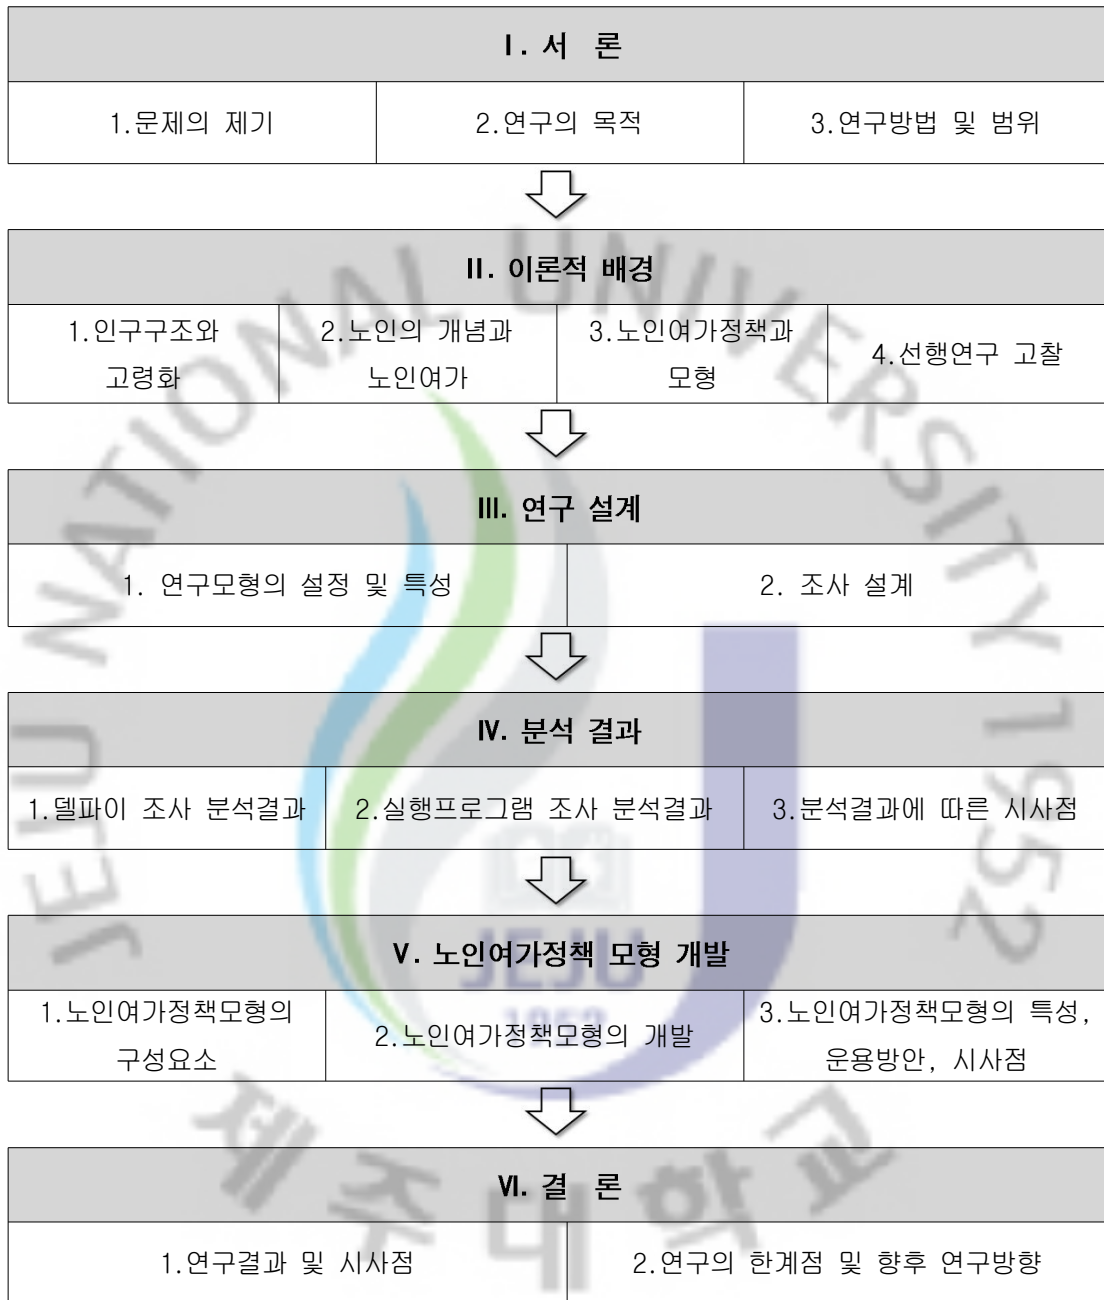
Ⅰ. 서 론

1.문제의 제기 | 2.연구의 목적 | 3.연구방법 및 범위

Ⅱ. 이론적 배경

1.인구구조와 고령화 | 2.노인의 개념과 노인여가 | 3.노인여가정책과 모형 | 4.선행연구 고찰

Ⅲ. 연구 설계

1. 연구모형의 설정 및 특성 | 2. 조사 설계

Ⅳ. 분석 결과

1.델파이 조사 분석결과 | 2.실행프로그램 조사 분석결과 | 3.분석결과에 따른 시사점

Ⅴ. 노인여가정책 모형 개발

1.노인여가정책모형의 구성요소 | 2.노인여가정책모형의 개발 | 3.노인여가정책모형의 특성, 운용방안, 시사점

Ⅵ. 결 론

1.연구결과 및 시사점 | 2.연구의 한계점 및 향후 연구방향

JEJU NATIONAL UNIVERSITY 1952

JEJU 1952

제주대학교